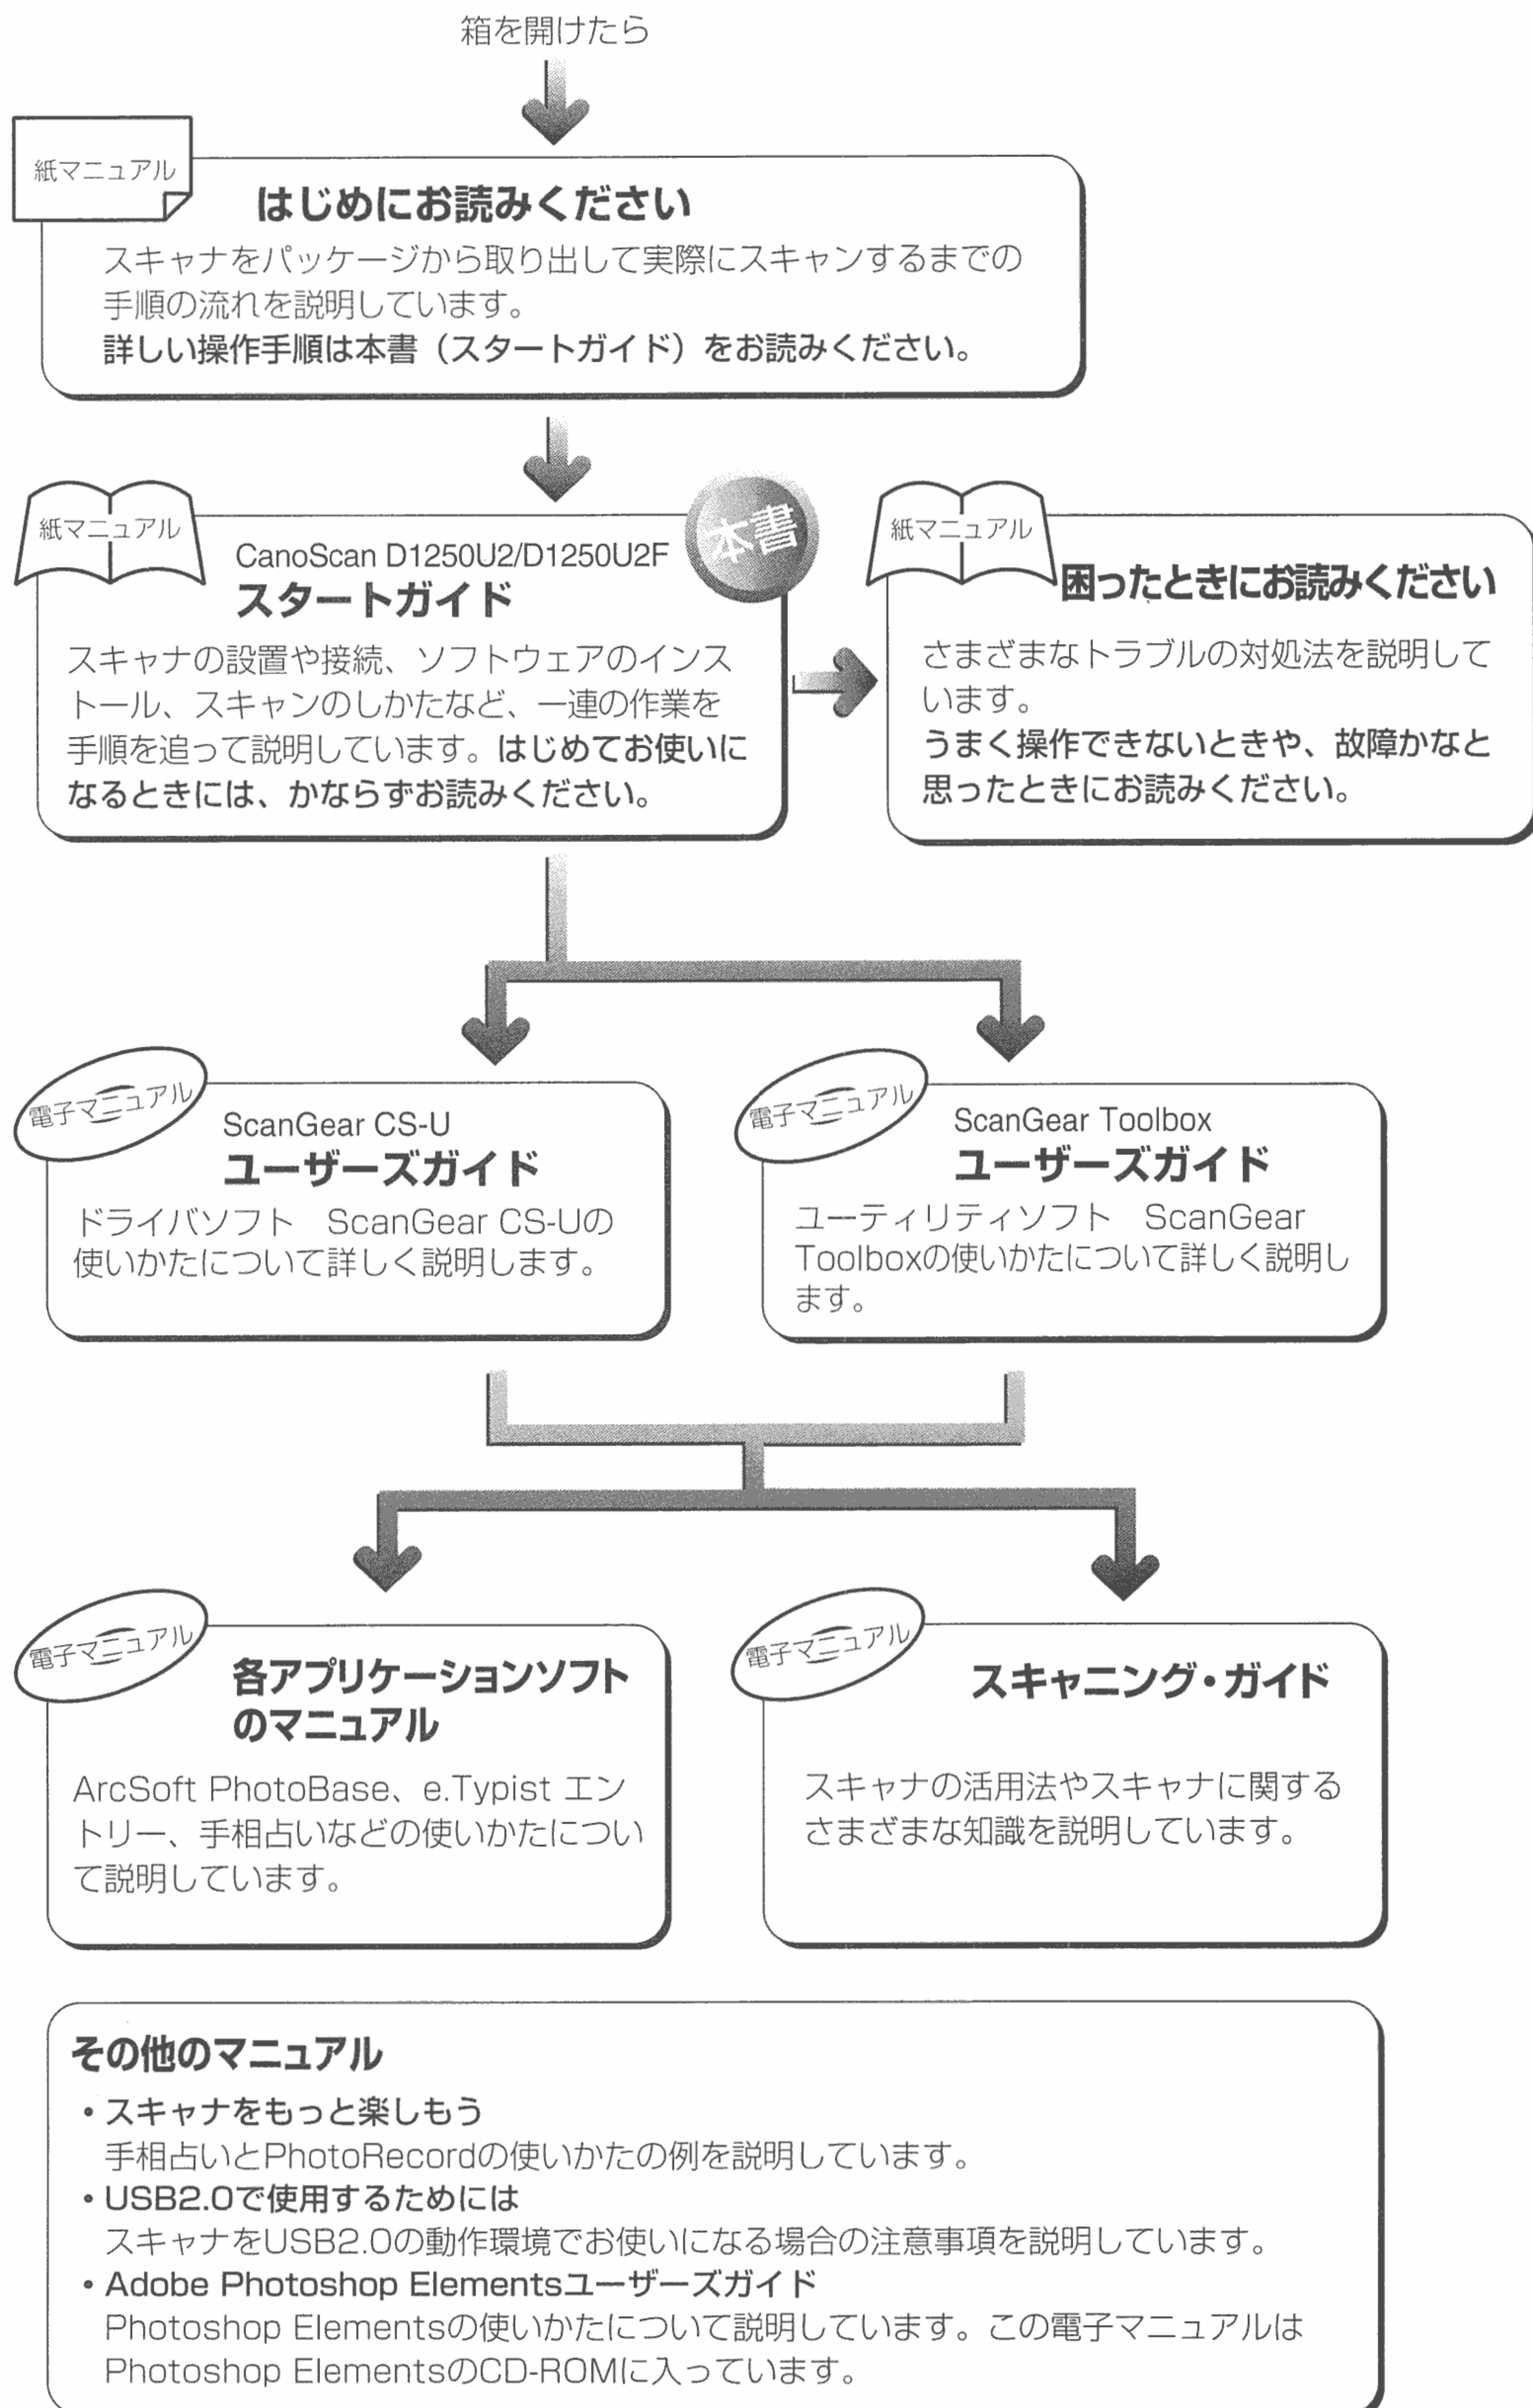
箱を開けたら

紙マニュアル
はじめにお読みください
スキャナをパッケージから取り出して実際にスキャンするまでの手順の流れを説明しています。
詳しい操作手順は本書（スタートガイド）をお読みください。

紙マニュアル
本書
CanoScan D1250U2/D1250U2F
スタートガイド
スキャナの設置や接続、ソフトウェアのインストール、スキャンのしかたなど、一連の作業を手順を追って説明しています。はじめてお使いになるときには、かならずお読みください。

紙マニュアル
困ったときにお読みください
さまざまなトラブルの対処法を説明しています。
うまく操作できないときや、故障かなと思ったときにお読みください。

電子マニュアル
ScanGear CS-U
ユーザーズガイド
ドライバソフト　ScanGear CS-Uの使いかたについて詳しく説明します。

電子マニュアル
ScanGear Toolbox
ユーザーズガイド
ユーティリティソフト　ScanGear Toolboxの使いかたについて詳しく説明します。

電子マニュアル
各アプリケーションソフトのマニュアル
ArcSoft PhotoBase、e.Typist エントリー、手相占いなどの使いかたについて説明しています。

電子マニュアル
スキャニング・ガイド
スキャナの活用法やスキャナに関するさまざまな知識を説明しています。

その他のマニュアル
• スキャナをもっと楽しもう
手相占いとPhotoRecordの使いかたの例を説明しています。
• USB2.0で使用するためには
スキャナをUSB2.0の動作環境でお使いになる場合の注意事項を説明しています。
• Adobe Photoshop Elementsユーザーズガイド
Photoshop Elementsの使いかたについて説明しています。この電子マニュアルはPhotoshop ElementsのCD-ROMに入っています。